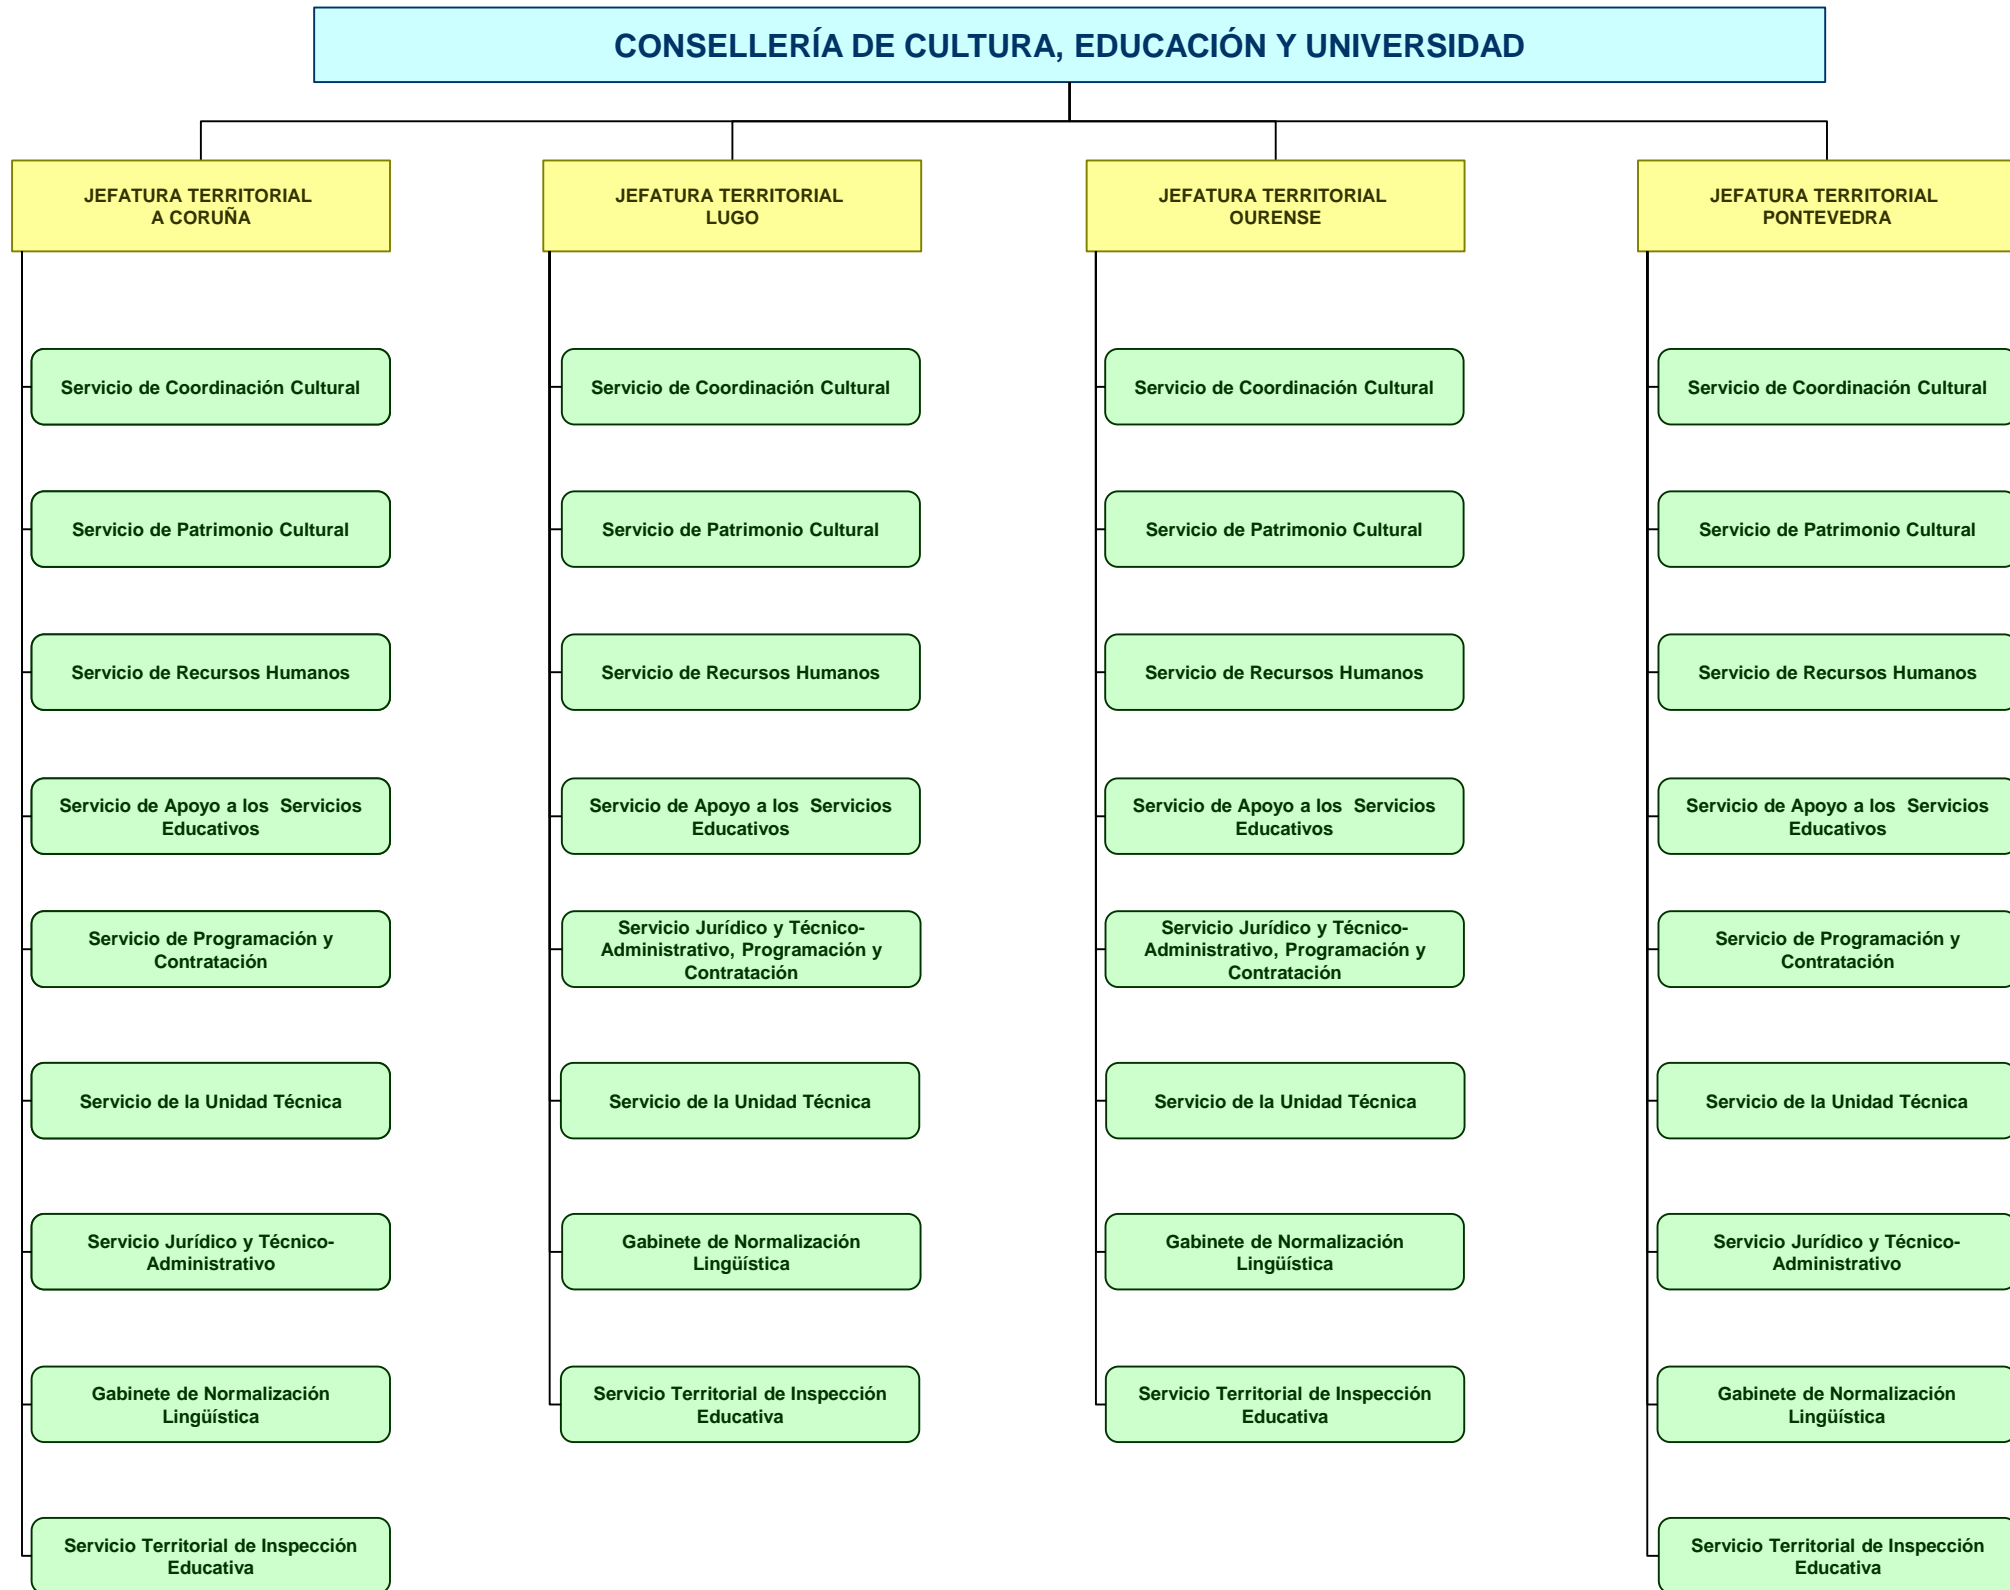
CONSELLERÍA DE CULTURA, EDUCACIÓN Y UNIVERSIDAD

JEFATURA TERRITORIAL A CORUÑA

Servicio de Coordinación Cultural

Servicio de Patrimonio Cultural

Servicio de Recursos Humanos

Servicio de Apoyo a los Servicios Educativos

Servicio de Programación y Contratación

Servicio de la Unidad Técnica

Servicio Jurídico y Técnico-Administrativo

Gabinete de Normalización Lingüística

Servicio Territorial de Inspección Educativa

JEFATURA TERRITORIAL LUGO

Servicio de Coordinación Cultural

Servicio de Patrimonio Cultural

Servicio de Recursos Humanos

Servicio de Apoyo a los Servicios Educativos

Servicio Jurídico y Técnico-Administrativo, Programación y Contratación

Servicio de la Unidad Técnica

Gabinete de Normalización Lingüística

Servicio Territorial de Inspección Educativa

JEFATURA TERRITORIAL OURENSE

Servicio de Coordinación Cultural

Servicio de Patrimonio Cultural

Servicio de Recursos Humanos

Servicio de Apoyo a los Servicios Educativos

Servicio Jurídico y Técnico-Administrativo, Programación y Contratación

Servicio de la Unidad Técnica

Gabinete de Normalización Lingüística

Servicio Territorial de Inspección Educativa

JEFATURA TERRITORIAL PONTEVEDRA

Servicio de Coordinación Cultural

Servicio de Patrimonio Cultural

Servicio de Recursos Humanos

Servicio de Apoyo a los Servicios Educativos

Servicio de Programación y Contratación

Servicio de la Unidad Técnica

Servicio Jurídico y Técnico-Administrativo

Gabinete de Normalización Lingüística

Servicio Territorial de Inspección Educativa